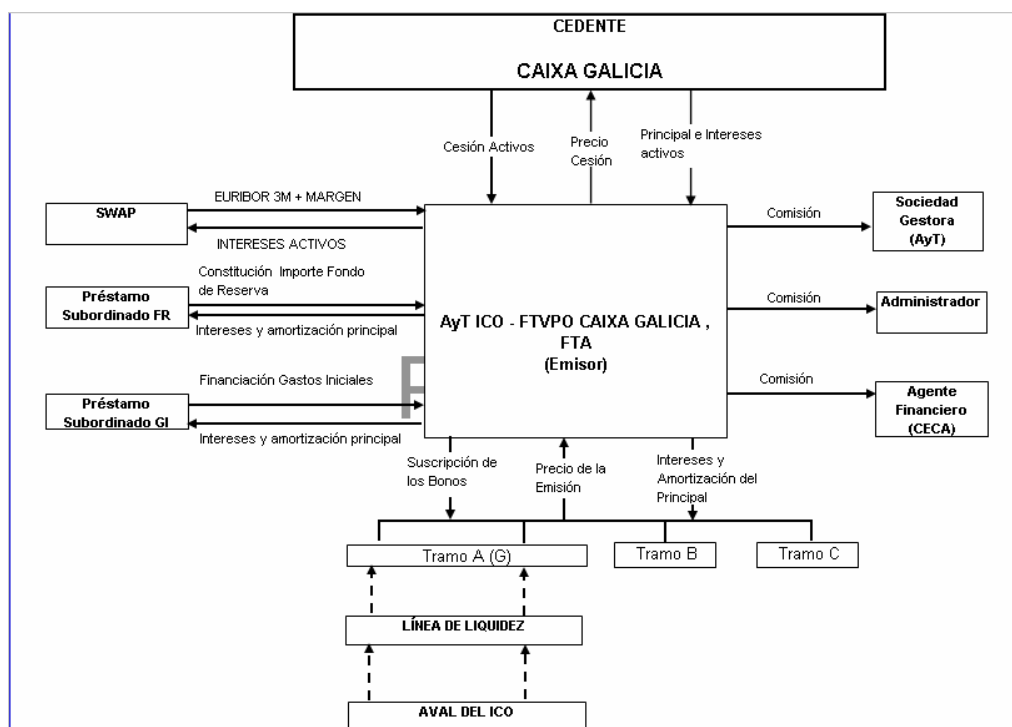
CEDENTE

CAIXA GALICIA

Cesión Activos

Precio Cesión

Principal e Intereses activos

SWAP

EURIBOR 3M + MARGEN

INTERESES ACTIVOS

Comisión

Sociedad Gestora (AyT)

Préstamo Subordinado FR

Constitución Importe Fondo de Reserva

Intereses y amortización principal

AyT ICO - FTVPO CAIXA GALICIA , FTA (Emisor)

Comisión

Administrador

Préstamo Subordinado GI

Financiación Gastos Iniciales

Intereses y amortización principal

Comisión

Agente Financiero (CECA)

Suscripción de los Bonos

Precio de la Emisión

Intereses y Amortización del Principal

Tramo A (G)

Tramo B

Tramo C

LÍNEA DE LIQUIDEZ

AVAL DEL ICO